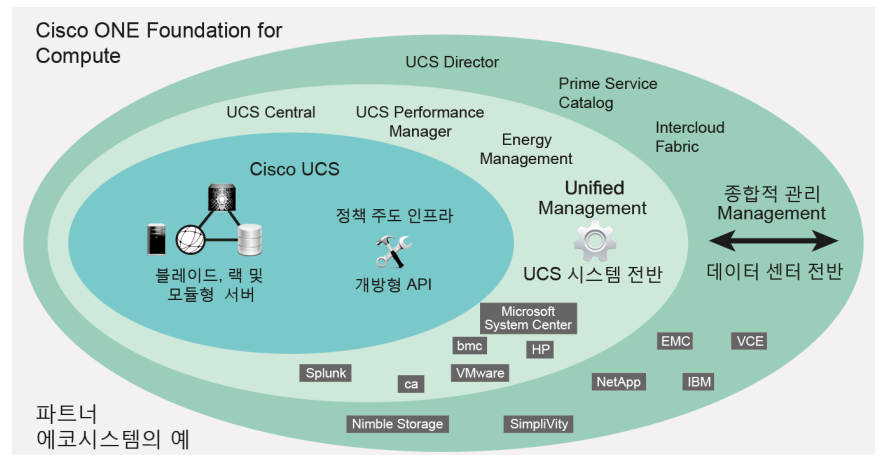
Cisco ONE Foundation for Compute

UCS Director

Prime Service Catalog

UCS Central

UCS Performance Manager

Energy Management

Intercloud Fabric

Cisco UCS

정책 주도 인프라

Unified Management

종합적 관리 Management

블레이드, 랙 및 모듈형 서버

개방형 API

UCS 시스템 전반

데이터 센터 전반

Microsoft System Center

bmc

HP

EMC

VCE

Splunk

ca

VMware

NetApp

IBM

파트너 에코시스템의 예

Nimble Storage

SimpliVity